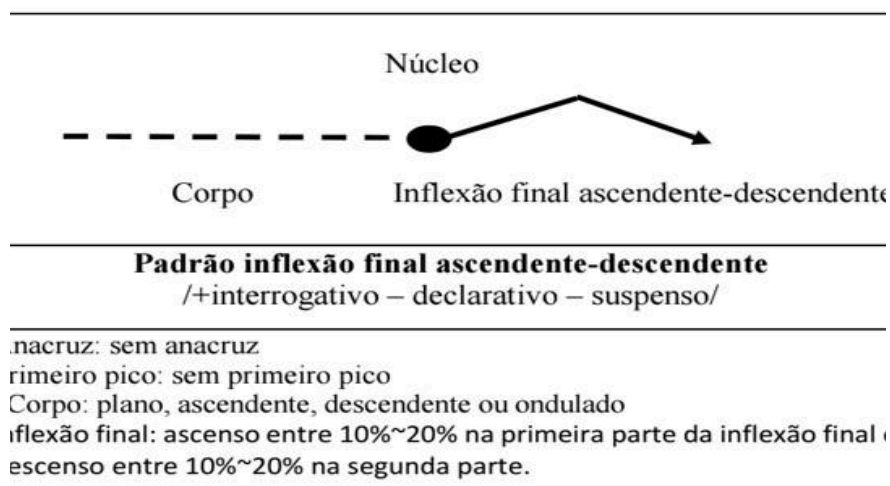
Núcleo

Corpo

Inflexão final ascendente-descendent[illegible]

**Padrão inflexão final ascendente-descendente**
/+interrogativo – declarativo – suspenso/

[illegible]nacruz: sem anacruz
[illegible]rimeiro pico: sem primeiro pico
Corpo: plano, ascendente, descendente ou ondulado
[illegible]nflexão final: ascenso entre 10%~20% na primeira parte da inflexão final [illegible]
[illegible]escenso entre 10%~20% na segunda parte.